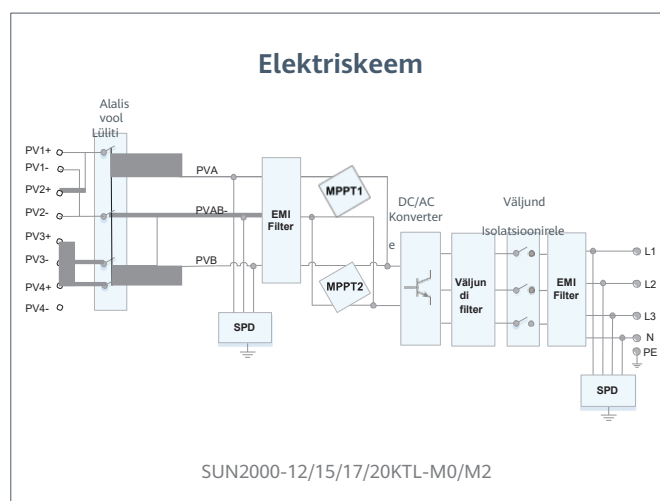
Elektriskeem

Alalis vool Lüliti

PV1+
PV1-
PV2+
PV2-
PV3+
PV3-
PV4+
PV4-

PVA
PVAB-
PVB

EMI Filter

MPPT1
MPPT2

DC/AC Konverter

e

Väljund Isolatsioonirele

Väljundi filter

EMI Filter

SPD

SPD

L1
L2
L3
N
PE

SUN2000-12/15/17/20KTL-M0/M2